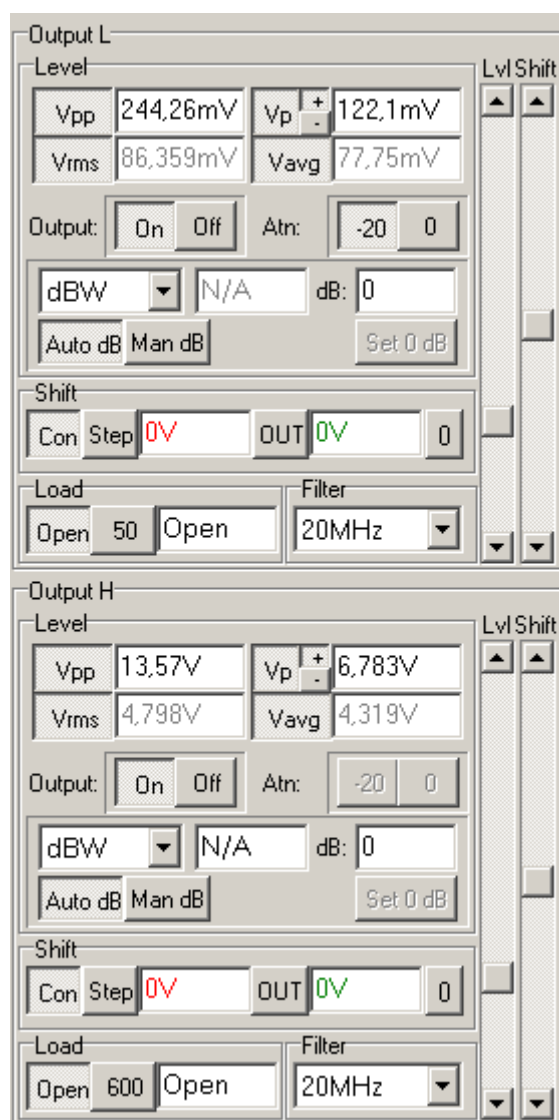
Output L
Level
Lvl Shift
Vpp 244,26mV
Vp + - 122,1mV
Vrms 86,359mV
Vavg 77,75mV
Output: On Off
Atn: -20 0
dBW N/A dB: 0
Auto dB Man dB Set 0 dB
Shift
Con Step 0V OUT 0V 0
Load
Open 50 Open
Filter
20MHz

Output H
Level
Lvl Shift
Vpp 13,57V
Vp + - 6,783V
Vrms 4,798V
Vavg 4,319V
Output: On Off
Atn: -20 0
dBW N/A dB: 0
Auto dB Man dB Set 0 dB
Shift
Con Step 0V OUT 0V 0
Load
Open 600 Open
Filter
20MHz